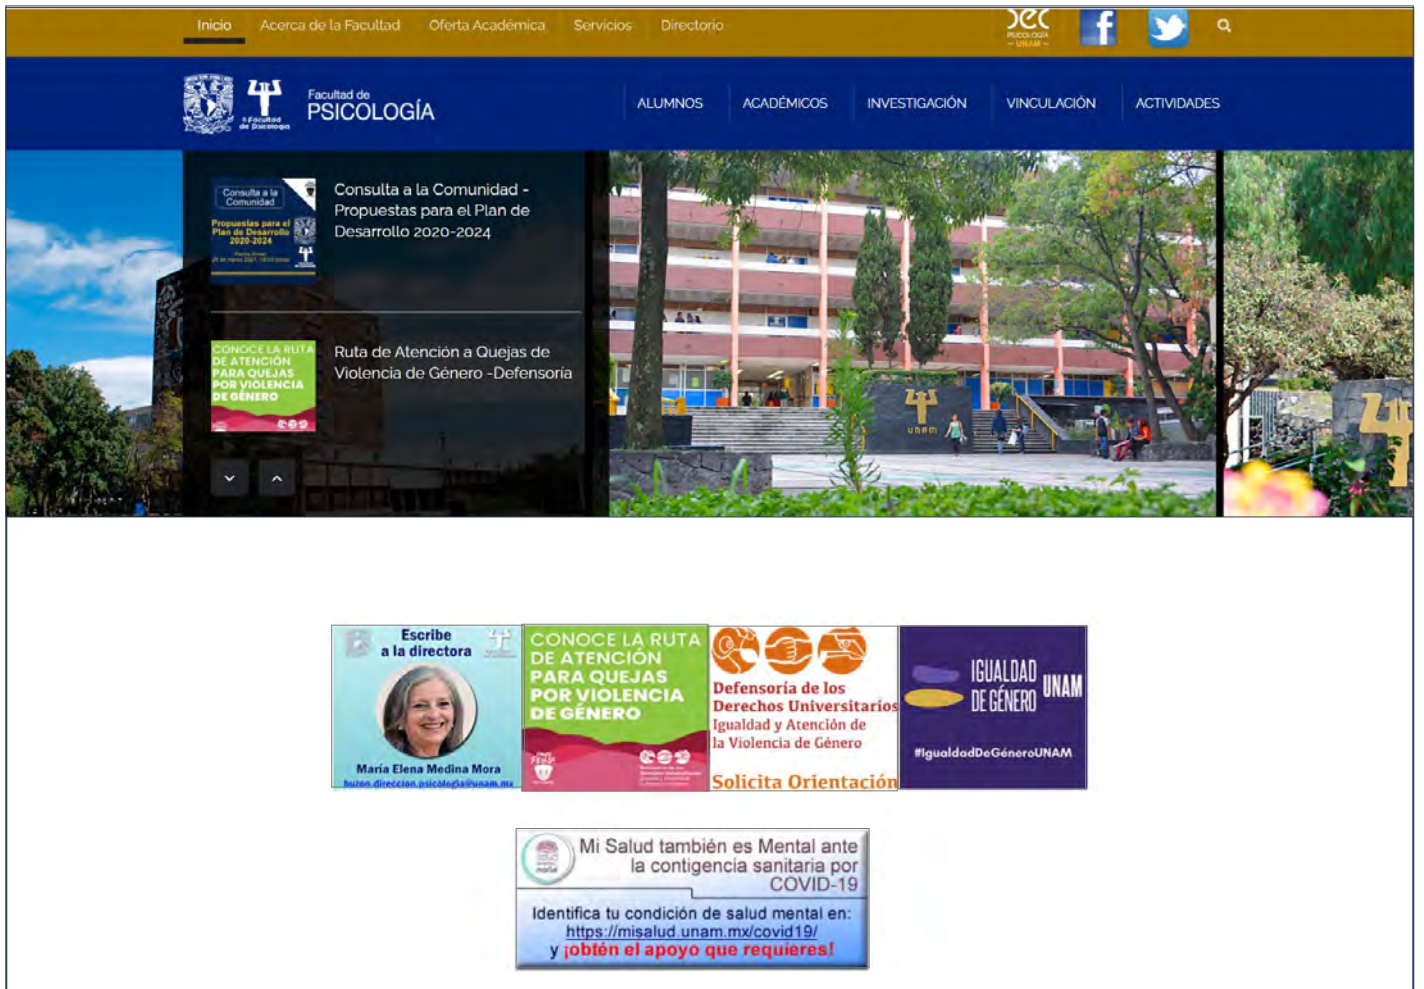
Inicio Acerca de la Facultad Oferta Académica Servicios Directorio

DEC PSICOLOGÍA UNAM

Facultad de PSICOLOGÍA

ALUMNOS ACADÉMICOS INVESTIGACIÓN VINCULACIÓN ACTIVIDADES

Consulta a la Comunidad

Propuestas para el Plan de Desarrollo 2020-2024

Consulta a la Comunidad - Propuestas para el Plan de Desarrollo 2020-2024

CONOCE LA RUTA DE ATENCIÓN PARA QUEJAS POR VIOLENCIA DE GÉNERO

Ruta de Atención a Quejas de Violencia de Género -Defensoría

Escribe a la directora

María Elena Medina Mora

buzon.direccion.psicologia@unam.mx

CONOCE LA RUTA DE ATENCIÓN PARA QUEJAS POR VIOLENCIA DE GÉNERO

Defensoría de los Derechos Universitarios Igualdad y Atención de la Violencia de Género

Solicita Orientación

IGUALDAD DE GÉNERO UNAM

#IgualdadDeGéneroUNAM

Mi Salud también es Mental ante la contigencia sanitaria por COVID-19

Identifica tu condición de salud mental en:
https://misalud.unam.mx/covid19/
y ¡obtén el apoyo que requieres!